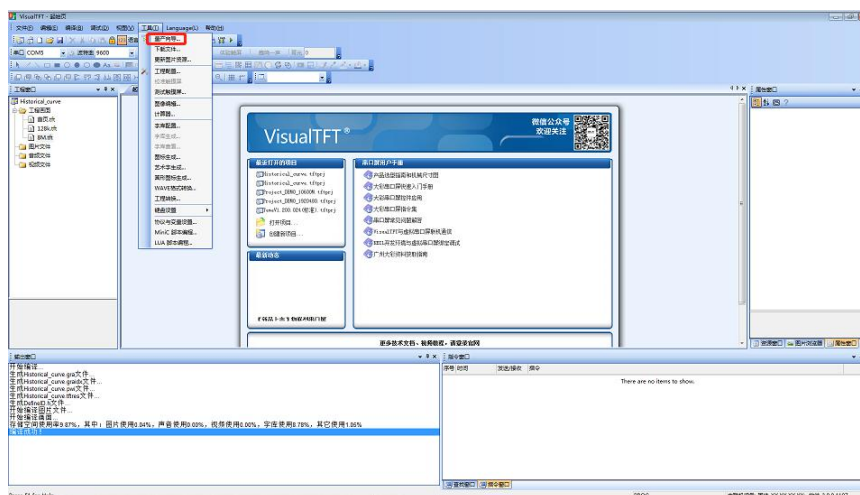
VisualTFT - 起始页

文件(F) 编辑(E) 查看(V) 调试(D) 视图(V) 工具(T) Language(L) 帮助(H)

串口 COM5 波特率 9600

工程窗口

Historical_curve
工程画面
首页.xml
128k.xml
BMI.xml
图片文件
音频文件
视频文件

工具(T)
资产共享...
下载文件...
更新图片资源...
工程配置...
检查配置...
测试触摸屏...
整体编辑...
计算器...
字库配置...
字库生成...
字库查看...
图标生成...
艺术字生成...
属性图标生成...
WAVE格式转换...
工程转换...
硬盘设置
协议与变量设置...
MiniC 脚本编程...
LUA 脚本编程...

VisualTFT®
微信公众号
欢迎关注

最近打开的项目
Historical_curve.tftpj
Historical_curve.tftpj
Project_DEMO_1060XM.tftpj
Project_DEMO_1024600.tftpj
Demo01_800_480(配置).tftpj
打开项目...
创建新项目...

最新动态

串口屏用户手册
产品选型指南和机械尺寸图
大彩串口屏快速入门手册
大彩串口屏指令集
大彩串口屏硬件设计
串口屏常见问题解答
VisualTFT与虚拟串口屏联机通信
NXU开发环境与虚拟串口屏联调调试
广州大彩科技有限公司

更多技术文档、视频教程，请登录官网

属性窗口

输出窗口
开始编译...
生成Historical_curve.gra文件...
生成Historical_curve.gralx文件...
生成Historical_curve.pwt文件...
生成Historical_curve.tftres文件...
生成Define(s)文件...
开始编译图片文件...
开始编译画面...
存储空间使用率3.87%，其中：图片使用0.04%，声音使用0.00%，视频使用0.00%，字库使用0.78%，其它使用1.05%
编译成功！

指令窗口
序号 时间 发送/接收 指令
There are no items to show.